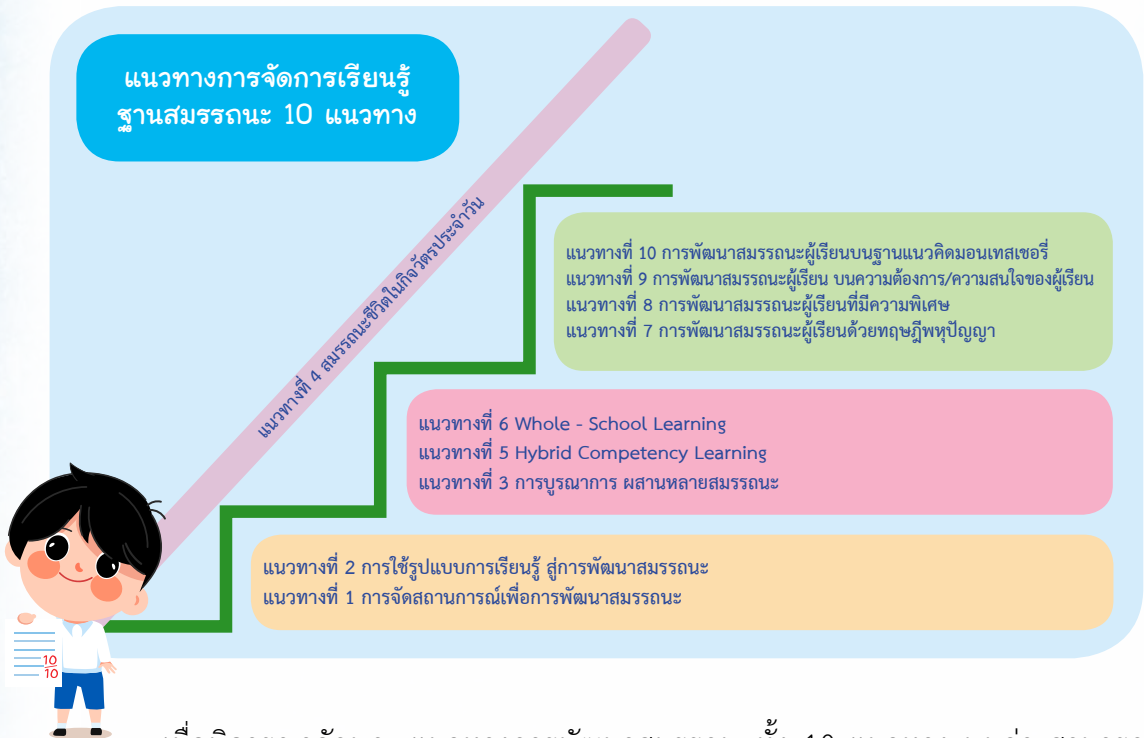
แนวทางการจัดการเรียนรู้ ฐานสมรรถนะ 10 แนวทาง

แนวทางที่ 4 สมรรถนะชีวิตในกิจวัตรประจำวัน

แนวทางที่ 10 การพัฒนาสมรรถนะผู้เรียนบนฐานแนวคิดมอนเทสเซอรี่
แนวทางที่ 9 การพัฒนาสมรรถนะผู้เรียน บนความต้องการ/ความสนใจของผู้เรียน
แนวทางที่ 8 การพัฒนาสมรรถนะผู้เรียนที่มีความพิเศษ
แนวทางที่ 7 การพัฒนาสมรรถนะผู้เรียนด้วยทฤษฎีพหุปัญญา

แนวทางที่ 6 Whole - School Learning
แนวทางที่ 5 Hybrid Competency Learning
แนวทางที่ 3 การบูรณาการ ผสานหลายสมรรถนะ

แนวทางที่ 2 การใช้รูปแบบการเรียนรู้ สู่การพัฒนาสมรรถนะ
แนวทางที่ 1 การจัดสถานการณ์เพื่อการพัฒนาสมรรถนะ

10
10

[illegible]